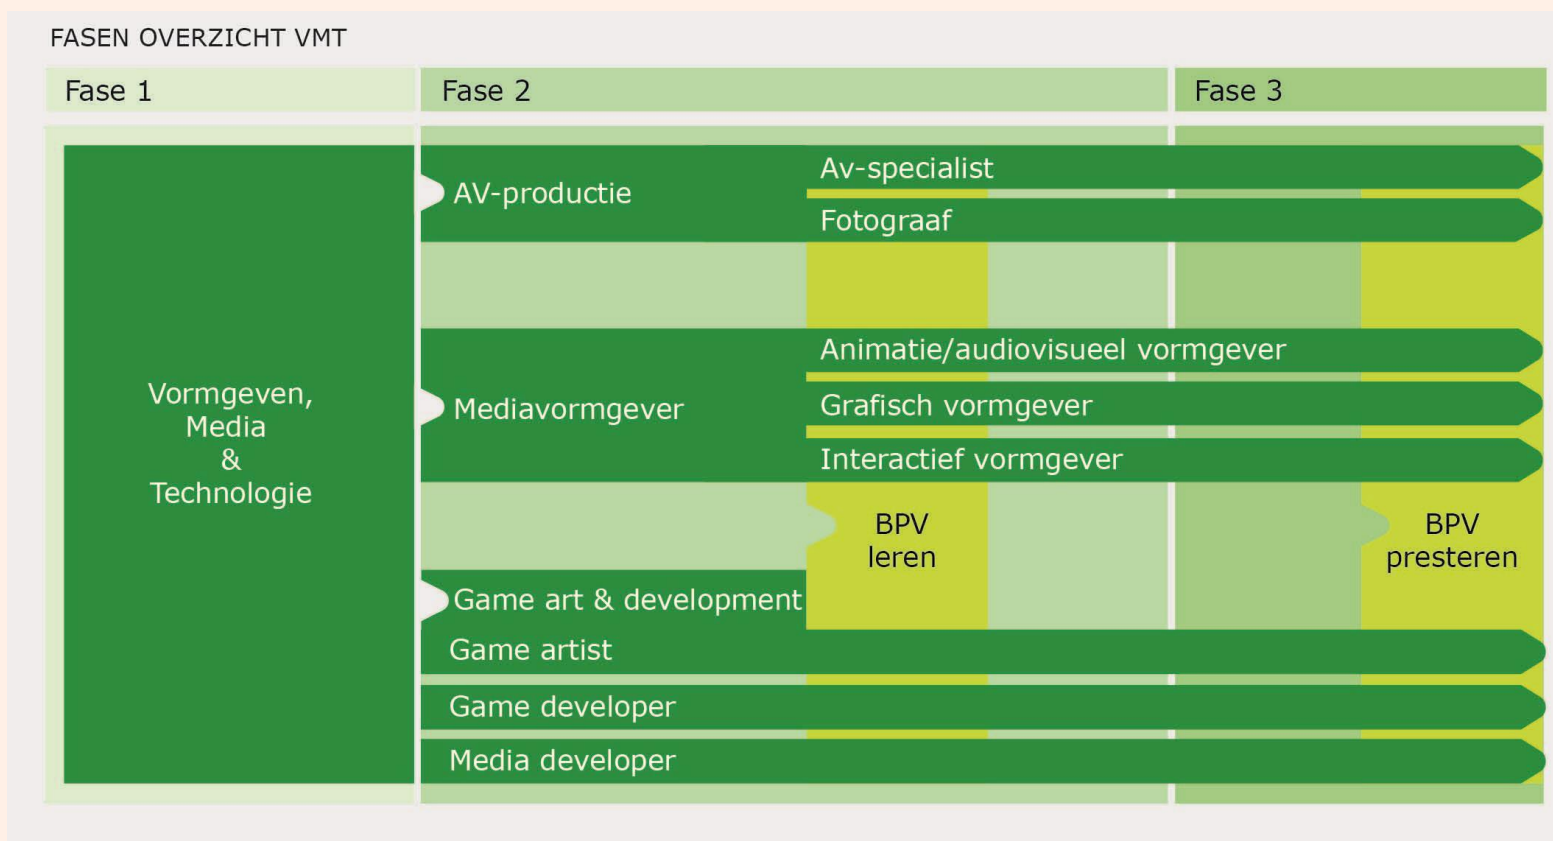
FASEN OVERZICHT VMT

Fase 1

Fase 2

Fase 3

Vormgeven, Media & Technologie

AV-productie

Av-specialist

Fotograaf

Mediavormgever

Animatie/audiovisueel vormgever

Grafisch vormgever

Interactief vormgever

BPV leren

BPV presteren

Game art & development

Game artist

Game developer

Media developer